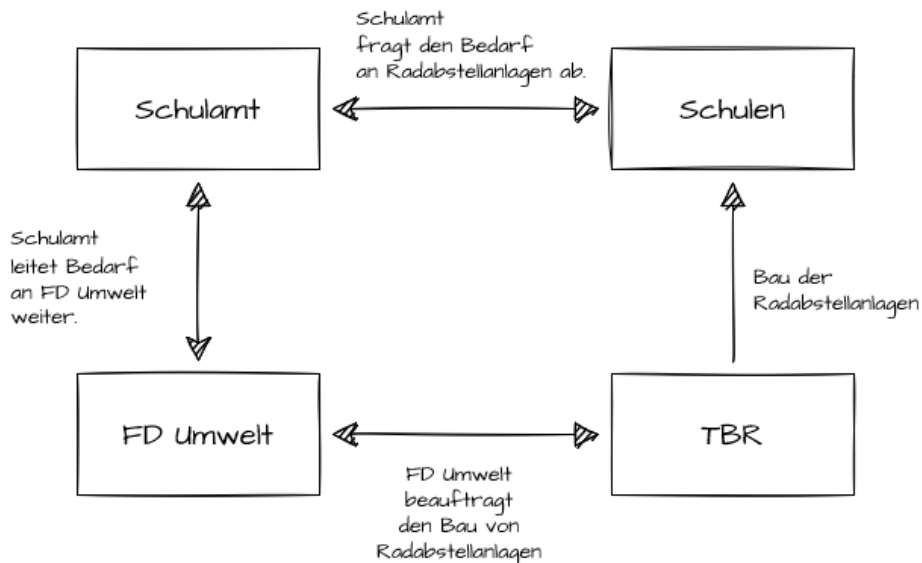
Schulamt fragt den Bedarf an Radabstellanlagen ab.

Schulamt

Schulen

Schulamt leitet Bedarf an FD Umwelt weiter.

Bau der Radabstellanlagen

FD Umwelt

TBR

FD Umwelt beauftragt den Bau von Radabstellanlagen